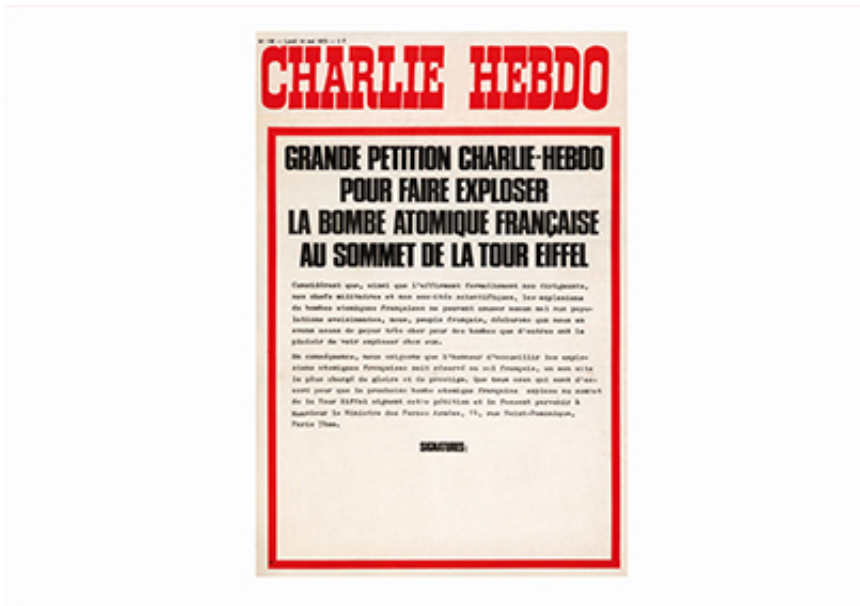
N° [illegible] – Lundi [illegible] mai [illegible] – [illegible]

CHARLIE HEBDO

GRANDE PETITION CHARLIE-HEBDO POUR FAIRE EXPLOSER LA BOMBE ATOMIQUE FRANÇAISE AU SOMMET DE LA TOUR EIFFEL

Considérant que, ainsi que l'affirment formellement nos dirigeants, nos chefs militaires et nos savants scientifiques, les explosions de bombes atomiques françaises ne peuvent causer aucun mal aux populations avoisinantes, nous, peuple français, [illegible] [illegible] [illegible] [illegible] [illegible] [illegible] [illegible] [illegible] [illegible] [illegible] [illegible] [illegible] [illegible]

En conséquence, nous exigeons que l'honneur d'accueillir les explosions atomiques françaises soit réservé au sol français, en son site le plus chargé de gloire et de prestige. Que tous ceux qui sont d'accord pour que la prochaine bombe atomique française explose au sommet de la Tour Eiffel signent cette pétition et la fassent parvenir à Monsieur le Ministre des Forces Armées, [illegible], rue Saint-Dominique, Paris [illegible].

SIGNATURES :